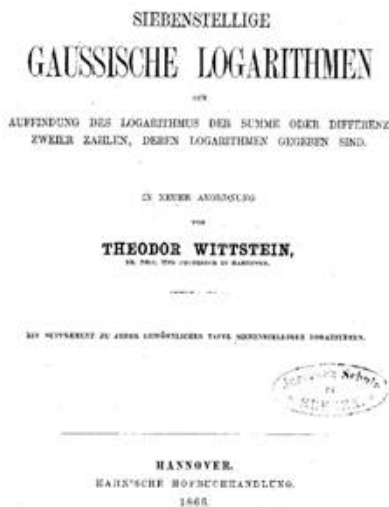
SIEBENSTELLIGE

GAUSSISCHE LOGARITHMEN

ZUR

AUFFINDUNG DES LOGARITHMUS DER SUMME ODER DIFFERENZ ZWEIER ZAHLEN, DEREN LOGARITHMEN GEGEBEN SIND.

IN NEUER ANORDNUNG

VON

THEODOR WITTSTEIN,

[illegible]

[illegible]

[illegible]

HANNOVER.

HAHN'SCHE HOFBUCHHANDLUNG.

1866.